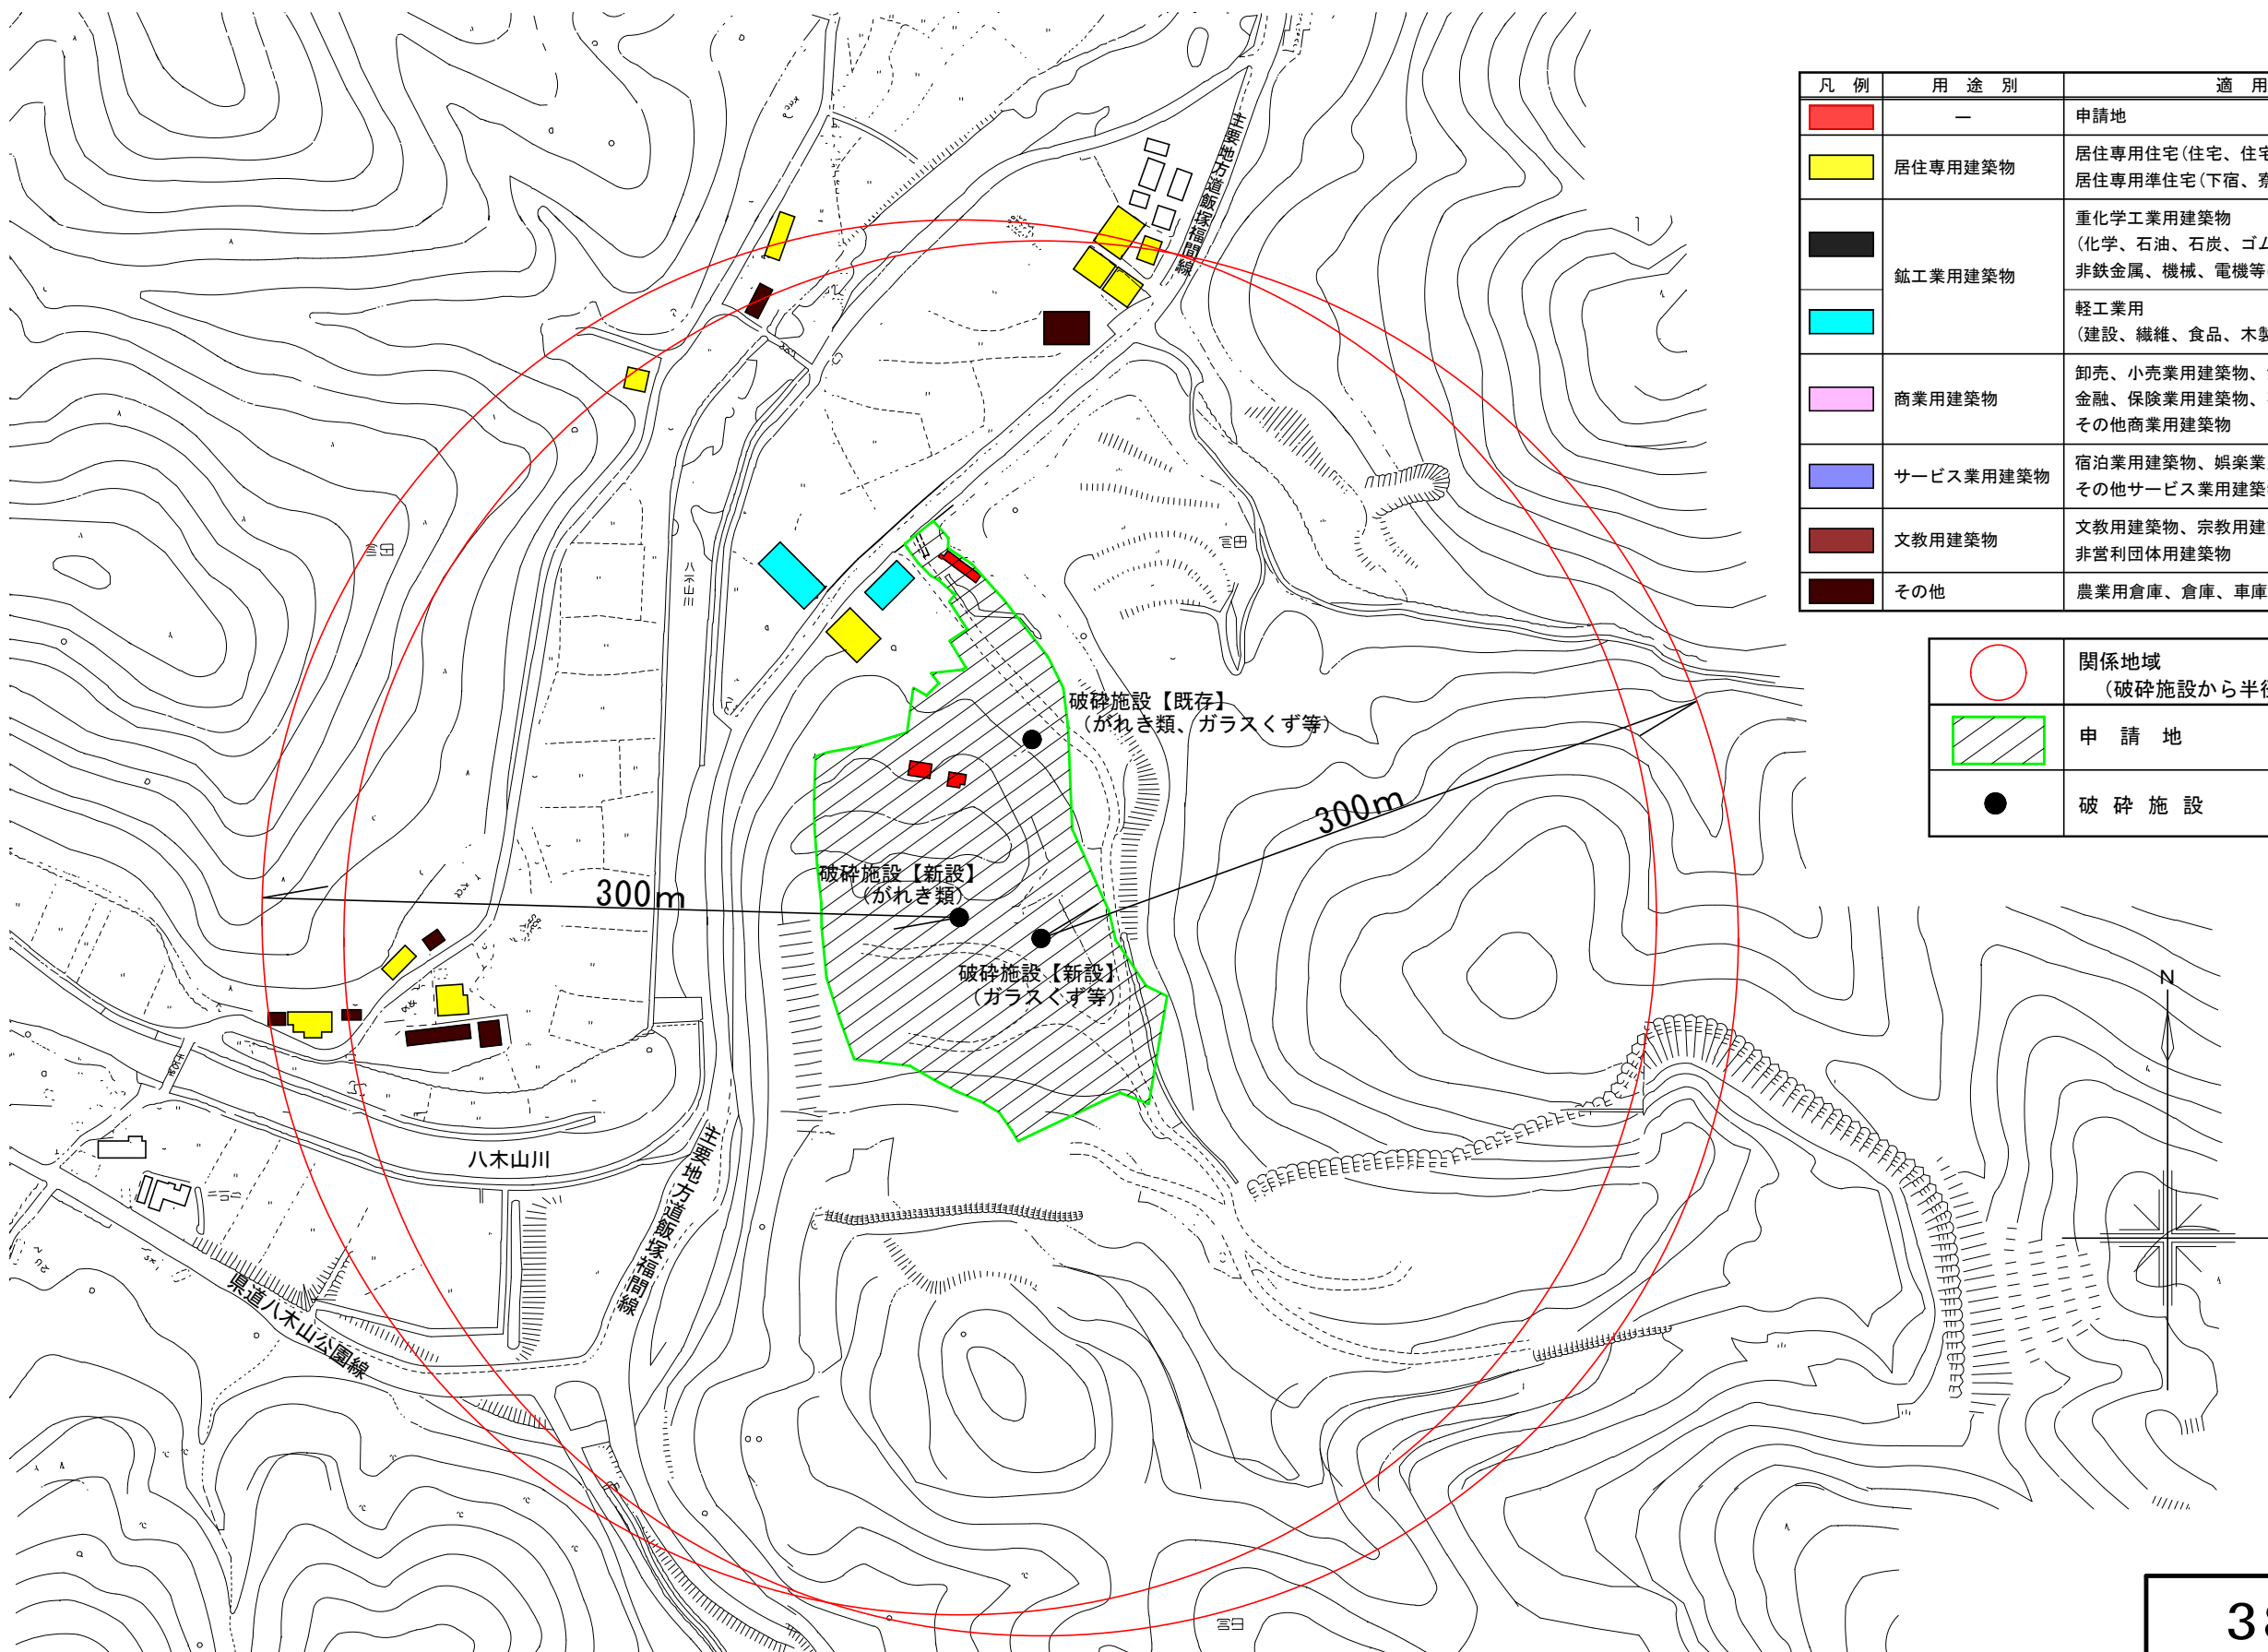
| 凡 例 | 用 途 別 | 適 用 |
|---|---|---|
| | ― | 申請地 |
| | 居住専用建築物 | 居住専用住宅(住宅、住宅 居住専用準住宅(下宿、寮 |
| | 鉱工業用建築物 | 重化学工業用建築物 (化学、石油、石炭、ゴム 非鉄金属、機械、電機等 |
| | | 軽工業用 (建設、繊維、食品、木製 |
| | 商業用建築物 | 卸売、小売業用建築物、 金融、保険業用建築物、 その他商業用建築物 |
| | サービス業用建築物 | 宿泊業用建築物、娯楽業 その他サービス業用建築 |
| | 文教用建築物 | 文教用建築物、宗教用建 非営利団体用建築物 |
| | その他 | 農業用倉庫、倉庫、車庫 |

| | |
|---|---|
| | 関係地域 (破砕施設から半径 |
| | 申 請 地 |
| | 破 砕 施 設 |

主要地方道飯塚福間線

破砕施設【既存】 (がれき類、ガラスくず等)

300m

300m

破砕施設【新設】 (がれき類)

破砕施設【新設】 (ガラスくず等)

八木山川

主要地方道飯塚福間線

県道八木山公園線

N

3